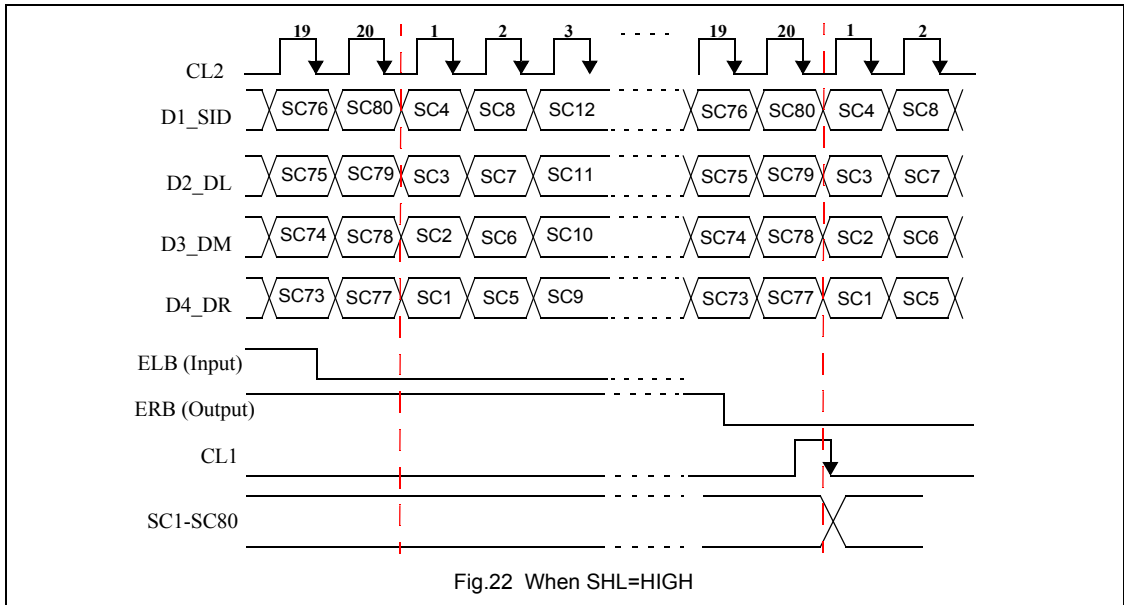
19 20 1 2 3 19 20 1 2

CL2

D1_SID SC76 SC80 SC4 SC8 SC12 SC76 SC80 SC4 SC8

D2_DL SC75 SC79 SC3 SC7 SC11 SC75 SC79 SC3 SC7

D3_DM SC74 SC78 SC2 SC6 SC10 SC74 SC78 SC2 SC6

D4_DR SC73 SC77 SC1 SC5 SC9 SC73 SC77 SC1 SC5

ELB (Input)

ERB (Output)

CL1

SC1-SC80

Fig.22 When SHL=HIGH